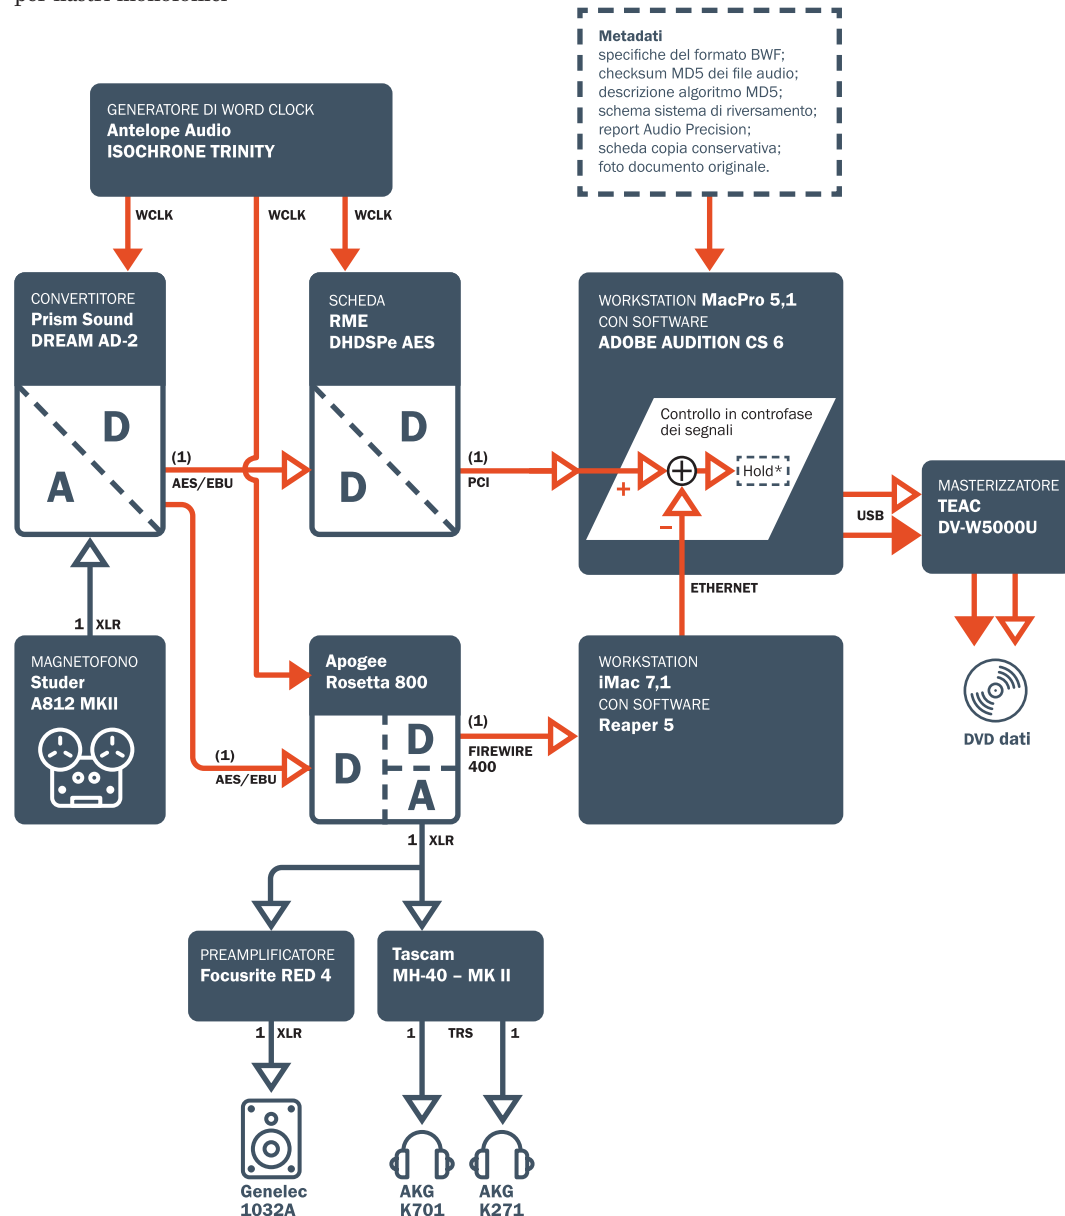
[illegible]

Metadati
specifiche del formato BWF;
checksum MD5 dei file audio;
descrizione algoritmo MD5;
schema sistema di riversamento;
report Audio Precision;
scheda copia conservativa;
foto documento originale.

GENERATORE DI WORD CLOCK
Antelope Audio
ISOCHRONE TRINITY

WCLK
WCLK
WCLK

CONVERTITORE
Prism Sound
DREAM AD-2

D
A

(1)
AES/EBU

SCHEDA
RME
DHDSPe AES

D
D

(1)
PCI

WORKSTATION MacPro 5,1
CON SOFTWARE
ADOBE AUDITION CS 6

Controllo in controfase dei segnali

+
−
Hold*

USB

MASTERIZZATORE
TEAC
DV-W5000U

ETHERNET

1 XLR

MAGNETOFONO
Studer
A812 MKII

Apogee
Rosetta 800

D
D
A

(1)
AES/EBU

(1)
FIREWIRE
400

WORKSTATION
iMac 7,1
CON SOFTWARE
Reaper 5

DVD dati

1 XLR

PREAMPLIFICATORE
Focusrite RED 4

Tascam
MH-40 – MK II

1 XLR

1 TRS 1

Genelec
1032A

AKG
K701

AKG
K271